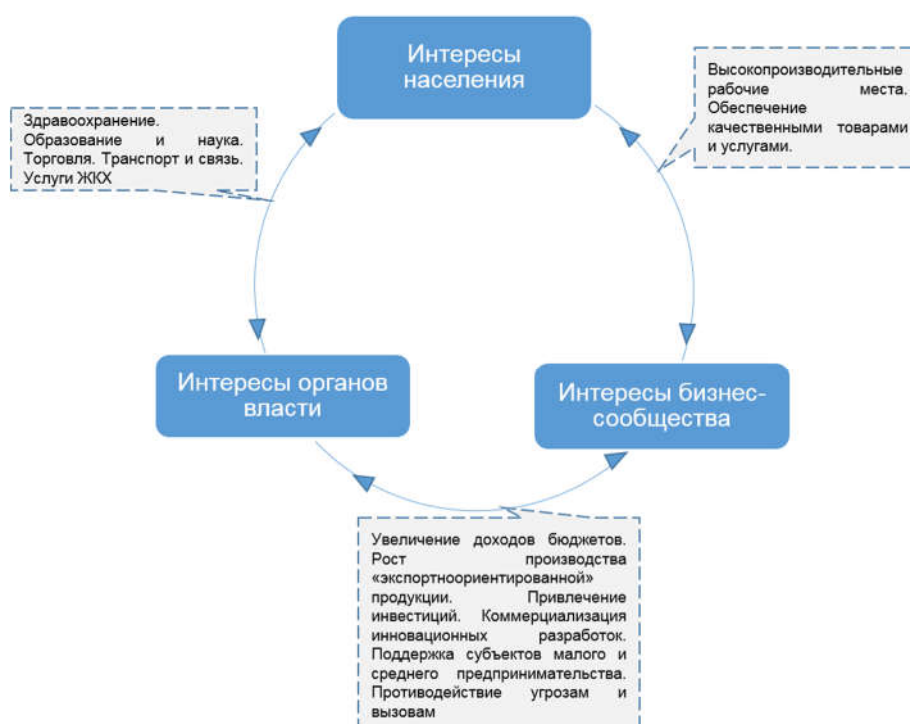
Интересы населения

Высокопроизводительные рабочие места. Обеспечение качественными товарами и услугами.

Здравоохранение. Образование и наука. Торговля. Транспорт и связь. Услуги ЖКХ

Интересы органов власти

Интересы бизнес-сообщества

Увеличение доходов бюджетов. Рост производства «экспортноориентированной» продукции. Привлечение инвестиций. Коммерциализация инновационных разработок. Поддержка субъектов малого и среднего предпринимательства. Противодействие угрозам и вызовам